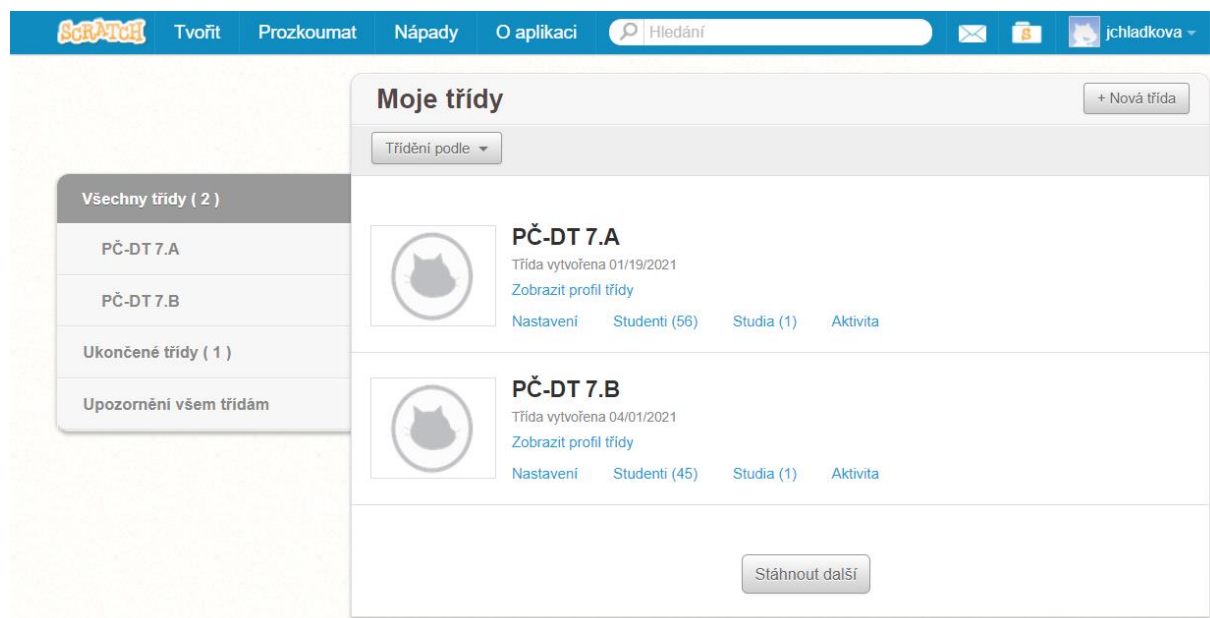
SCRATCH Tvořit Prozkoumat Nápady O aplikaci Hledání jchladkova

Moje třídy

+ Nová třída

Třídění podle

Všechny třídy ( 2 )

PČ-DT 7.A

PČ-DT 7.B

Ukončené třídy ( 1 )

Upozornění všem třídám

PČ-DT 7.A

Třída vytvořena 01/19/2021

Zobrazit profil třídy

Nastavení Studenti (56) Studia (1) Aktivita

PČ-DT 7.B

Třída vytvořena 04/01/2021

Zobrazit profil třídy

Nastavení Studenti (45) Studia (1) Aktivita

Stáhnout další